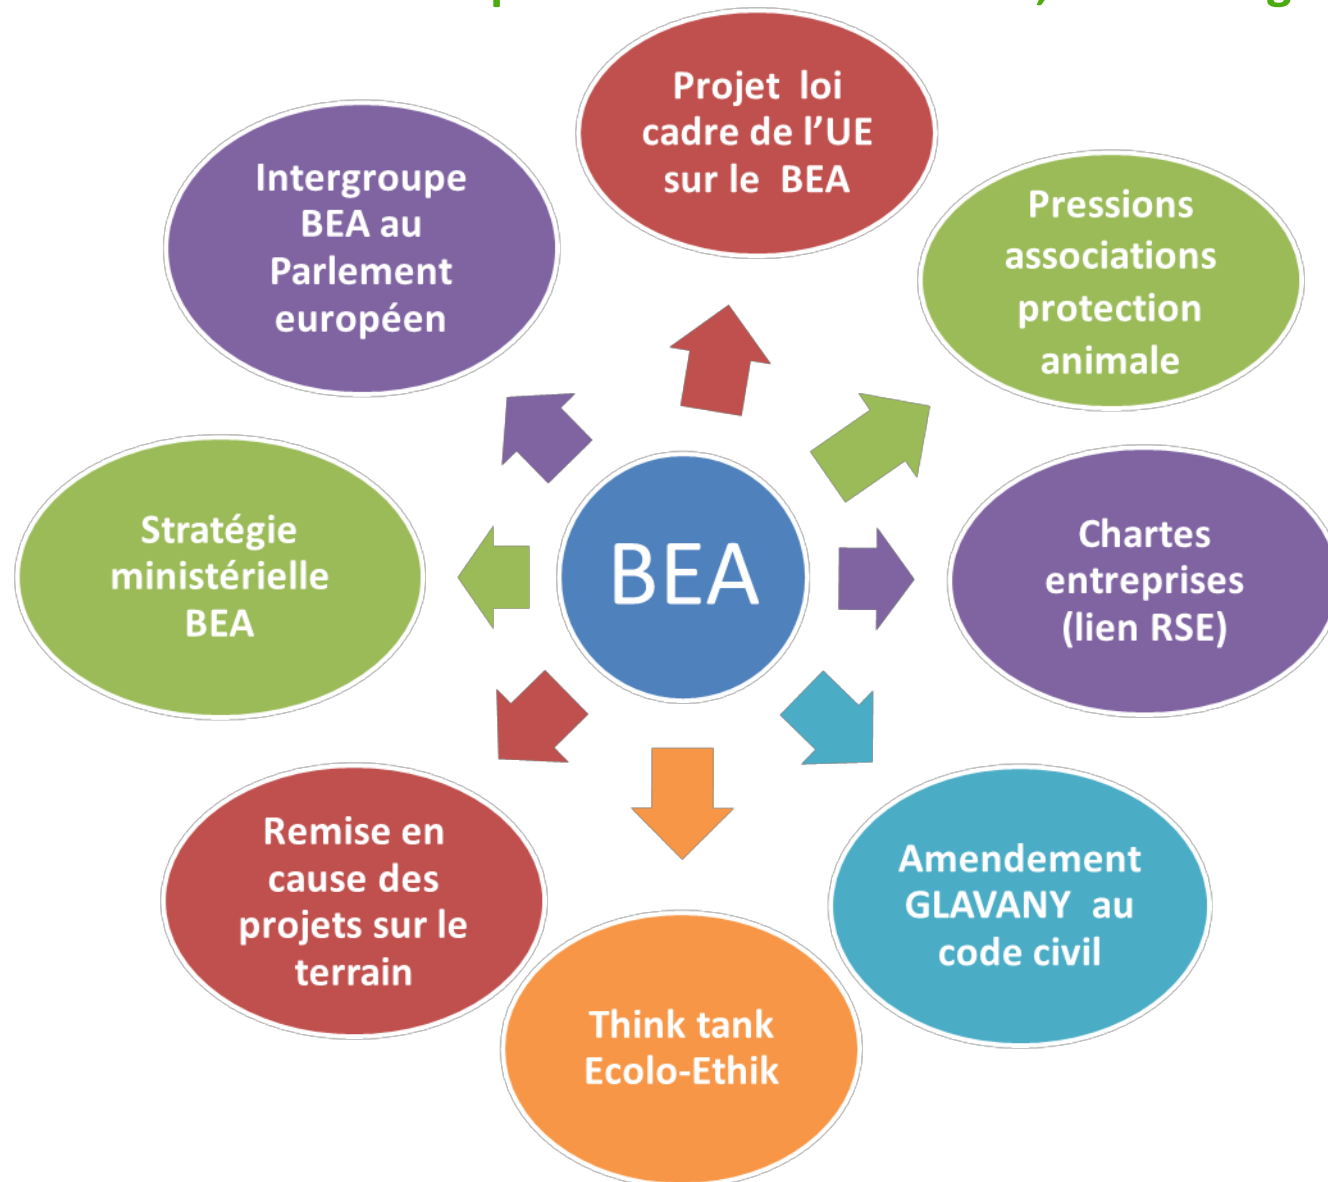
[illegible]

Projet loi cadre de l'UE sur le BEA

Pressions associations protection animale

Chartes entreprises (lien RSE)

Amendement GLAVANY au code civil

Think tank Ecolo-Ethik

Remise en cause des projets sur le terrain

Stratégie ministérielle BEA

Intergroupe BEA au Parlement européen

BEA